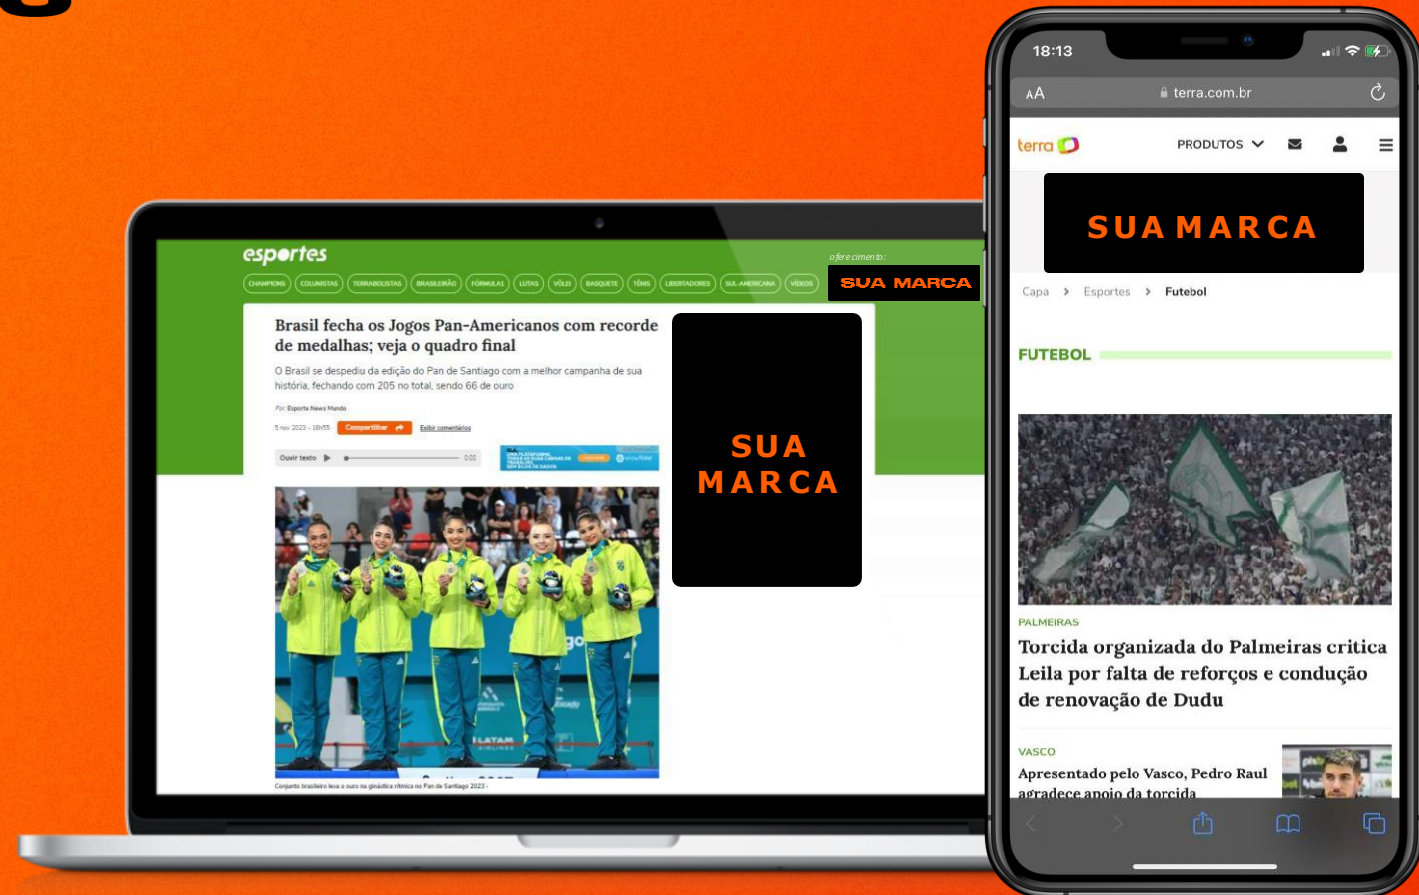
esportes

oferecimento:
SUA MARCA

CHAMPIONS | COLUNISTAS | TERRABOLISTAS | BRASILEIRÃO | FÓRMULA1 | LUTAS | VÔLEI | BASQUETE | TÊNIS | LIBERTADORES | SUL-AMERICANA | VÍDEOS

Brasil fecha os Jogos Pan-Americanos com recorde de medalhas; veja o quadro final

O Brasil se despediu da edição do Pan de Santiago com a melhor campanha de sua história, fechando com 205 no total, sendo 66 de ouro

Por Esporte News Mundo

5 nov 2023 - 16h55

Compartilhar

Exibir comentários

Ouvir texto

0:00

Conjunto brasileiro leva o ouro na ginástica rítmica no Pan de Santiago 2023 -

SUA MARCA

18:13

AA terra.com.br

terra

PRODUTOS

SUA MARCA

Capa > Esportes > Futebol

FUTEBOL

PALMEIRAS

Torcida organizada do Palmeiras critica Leila por falta de reforços e condução de renovação de Dudu

VASCO

Apresentado pelo Vasco, Pedro Raul agradece apoio da torcida